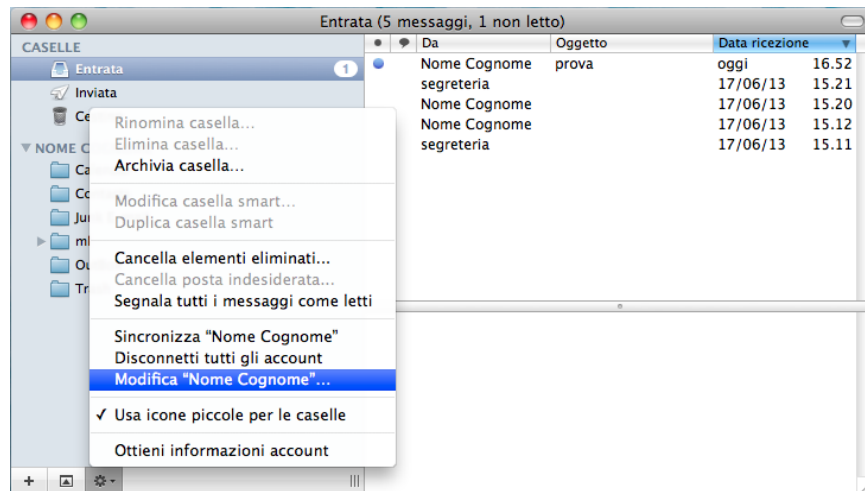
Entrata (5 messaggi, 1 non letto)

CASELLE
Entrata 1
Inviata
Ce
▼ NOME C
Ca
Co
Ju
mi
Ou
Tr

| ● | | Da | Oggetto | Data ricezione | |
|---|---|---|---|---|---|
| ● | | Nome Cognome | prova | oggi | 16.52 |
| | | segreteria | | 17/06/13 | 15.21 |
| | | Nome Cognome | | 17/06/13 | 15.20 |
| | | Nome Cognome | | 17/06/13 | 15.12 |
| | | segreteria | | 17/06/13 | 15.11 |

Rinomina casella...
Elimina casella...
Archivia casella...

Modifica casella smart...
Duplica casella smart

Cancella elementi eliminati...
Cancella posta indesiderata...
Segnala tutti i messaggi come letti

Sincronizza "Nome Cognome"
Disconnetti tutti gli account
Modifica "Nome Cognome"...

✓ Usa icone piccole per le caselle

Ottieni informazioni account

+